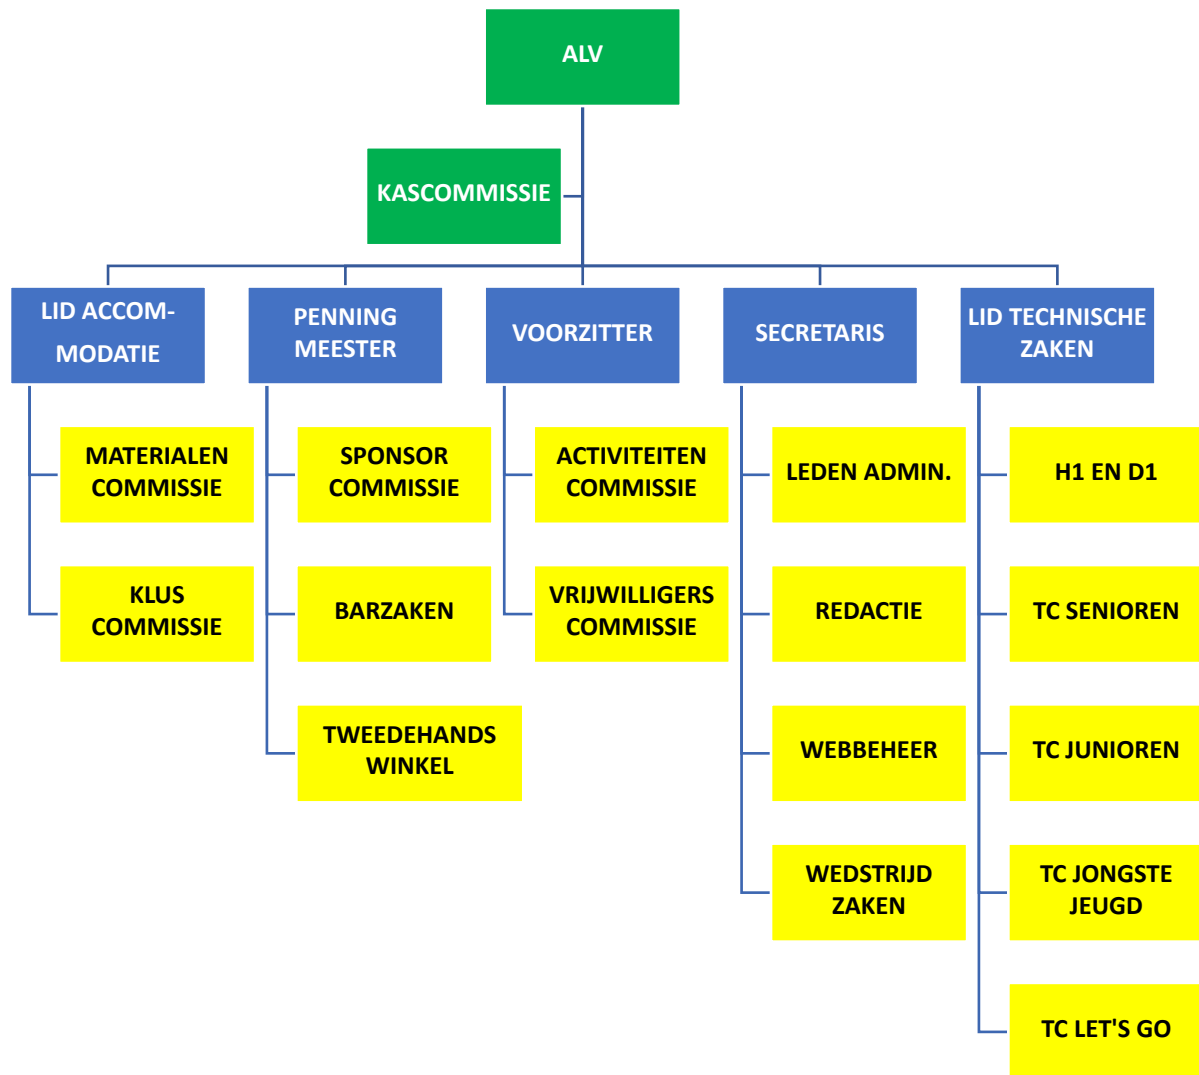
ALV

KASCOMMISSIE

LID ACCOM-MODATIE

MATERIALEN COMMISSIE

KLUS COMMISSIE

PENNING MEESTER

SPONSOR COMMISSIE

BARZAKEN

TWEEDEHANDS WINKEL

VOORZITTER

ACTIVITEITEN COMMISSIE

VRIJWILLIGERS COMMISSIE

SECRETARIS

LEDEN ADMIN.

REDACTIE

WEBBEHEER

WEDSTRIJD ZAKEN

LID TECHNISCHE ZAKEN

H1 EN D1

TC SENIOREN

TC JUNIOREN

TC JONGSTE JEUGD

TC LET'S GO